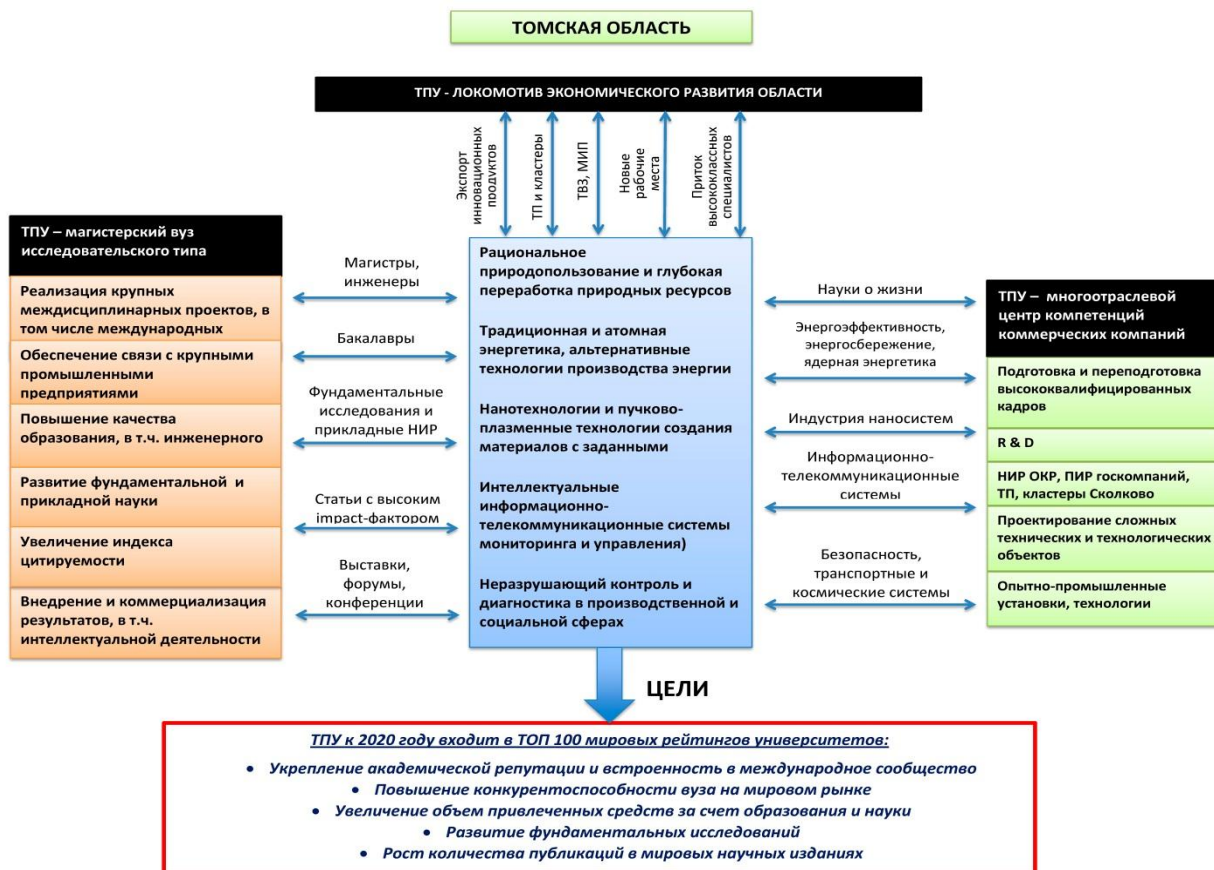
ТОМСКАЯ ОБЛАСТЬ

ТПУ - ЛОКОМОТИВ ЭКОНОМИЧЕСКОГО РАЗВИТИЯ ОБЛАСТИ

Экспорт инновационных продуктов

ТП и кластеры

ТВЗ, МИП

Новые рабочие места

Приток высококлассных специалистов

ТПУ – магистерский вуз исследовательского типа

Реализация крупных междисциплинарных проектов, в том числе международных

Обеспечение связи с крупными промышленными предприятиями

Повышение качества образования, в т.ч. инженерного

Развитие фундаментальной и прикладной науки

Увеличение индекса цитируемости

Внедрение и коммерциализация результатов, в т.ч. интеллектуальной деятельности

Магистры, инженеры

Бакалавры

Фундаментальные исследования и прикладные НИР

Статьи с высоким impact-фактором

Выставки, форумы, конференции

Рациональное природопользование и глубокая переработка природных ресурсов

Традиционная и атомная энергетика, альтернативные технологии производства энергии

Нанотехнологии и пучково-плазменные технологии создания материалов с заданными

Интеллектуальные информационно-телекоммуникационные системы мониторинга и управления)

Неразрушающий контроль и диагностика в производственной и социальной сферах

Науки о жизни

Энергоэффективность, энергосбережение, ядерная энергетика

Индустрия наносистем

Информационно-телекоммуникационные системы

Безопасность, транспортные и космические системы

ТПУ – многоотраслевой центр компетенций коммерческих компаний

Подготовка и переподготовка высококвалифицированных кадров

R & D

НИР ОКР, ПИР госкомпаний, ТП, кластеры Сколково

Проектирование сложных технических и технологических объектов

Опытно-промышленные установки, технологии

ЦЕЛИ

ТПУ к 2020 году входит в ТОП 100 мировых рейтингов университетов:

• Укрепление академической репутации и встроенность в международное сообщество
• Повышение конкурентоспособности вуза на мировом рынке
• Увеличение объем привлеченных средств за счет образования и науки
• Развитие фундаментальных исследований
• Рост количества публикаций в мировых научных изданиях